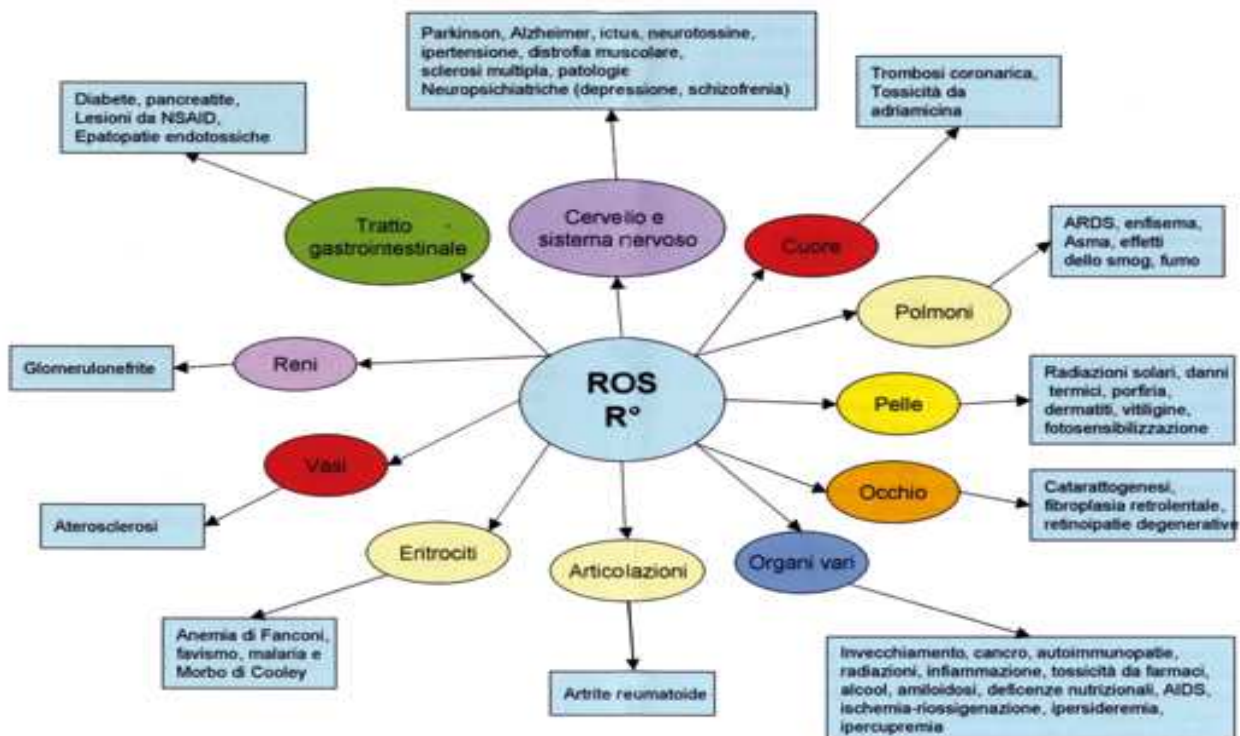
Parkinson, Alzheimer, ictus, neurotossine, ipertensione, distrofia muscolare, sclerosi multipla, patologie Neuropsichiatriche (depressione, schizofrenia)

Diabete, pancreatite, Lesioni da NSAID, Epatopatie endotossiche

Trombosi coronarica, Tossicità da adriamicina

Tratto gastrointestinale

Cervello e sistema nervoso

Cuore

ARDS, enfisema, Asma, effetti dello smog, fumo

Polmoni

Glomerulonefrite

Reni

ROS
R°

Pelle

Radiazioni solari, danni termici, porfiria, dermatiti, vitiligine, fotosensibilizzazione

Vasi

Occhio

Catarattogenesi, fibroplasia retrolentale, retinopatie degenerative

Aterosclerosi

Eritrociti

Articolazioni

Organi vari

Anemia di Fanconi, favismo, malaria e Morbo di Cooley

Artrite reumatoide

Invecchiamento, cancro, autoimmunopatie, radiazioni, inflammazione, tossicità da farmaci, alcool, amiloidosi, deficenze nutrizionali, AIDS, ischemia-riossigenazione, ipersideremia, ipercupremia